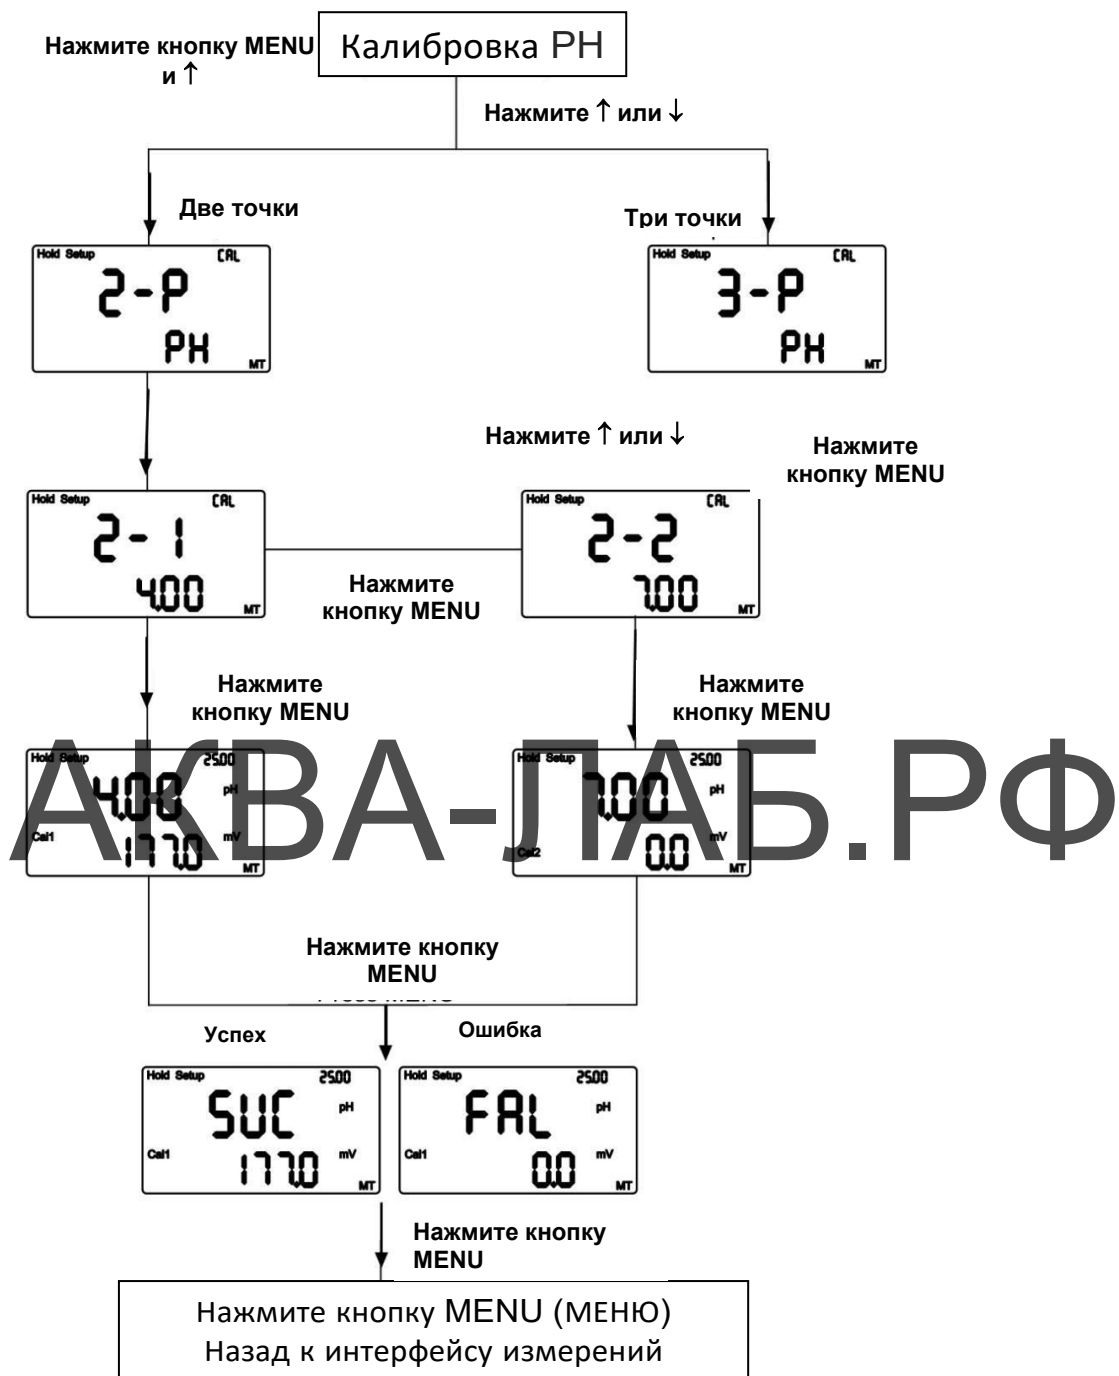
Нажмите кнопку MENU и ↑

Калибровка PH

Нажмите ↑ или ↓

Две точки

Три точки

Hold Setup CAL
2-P
PH
MT

Hold Setup CAL
3-P
PH
MT

Нажмите ↑ или ↓

Нажмите кнопку MENU

Hold Setup CAL
2-1
4.00
MT

Hold Setup CAL
2-2
7.00
MT

Нажмите кнопку MENU

Нажмите кнопку MENU

Нажмите кнопку MENU

Hold Setup 25.00
4.00 pH
Cal1
177.0 mV
MT

Hold Setup 25.00
7.00 pH
Cal2
0.0 mV
MT

АКВА-ЛАБ.РФ

Нажмите кнопку MENU

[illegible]

Успех

Ошибка

Hold Setup 25.00
SUC pH
Cal1
177.0 mV
MT

Hold Setup 25.00
FAL pH
Cal1
0.0 mV
MT

Нажмите кнопку MENU

Нажмите кнопку MENU (МЕНЮ)
Назад к интерфейсу измерений